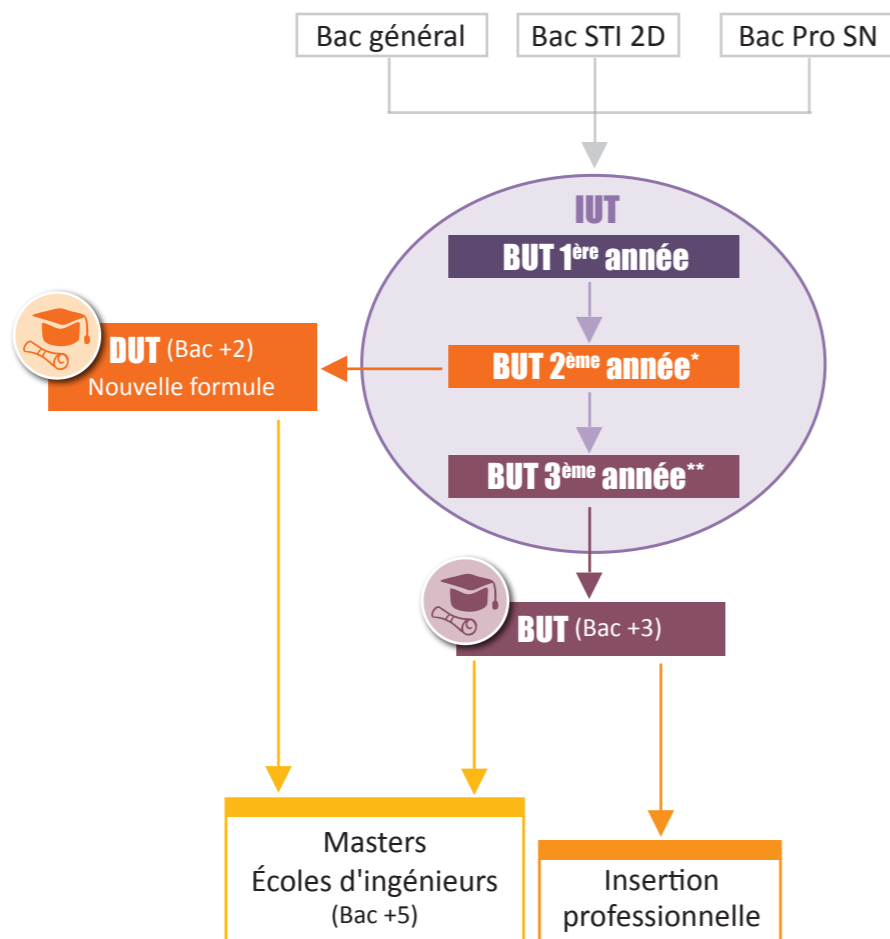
Bac général

Bac STI 2D

Bac Pro SN

IUT

BUT 1$^{ère}$ année

DUT (Bac +2)
Nouvelle formule

BUT 2$^{ème}$ année*

BUT 3$^{ème}$ année**

BUT (Bac +3)

Masters
Écoles d'ingénieurs
(Bac +5)

Insertion
professionnelle